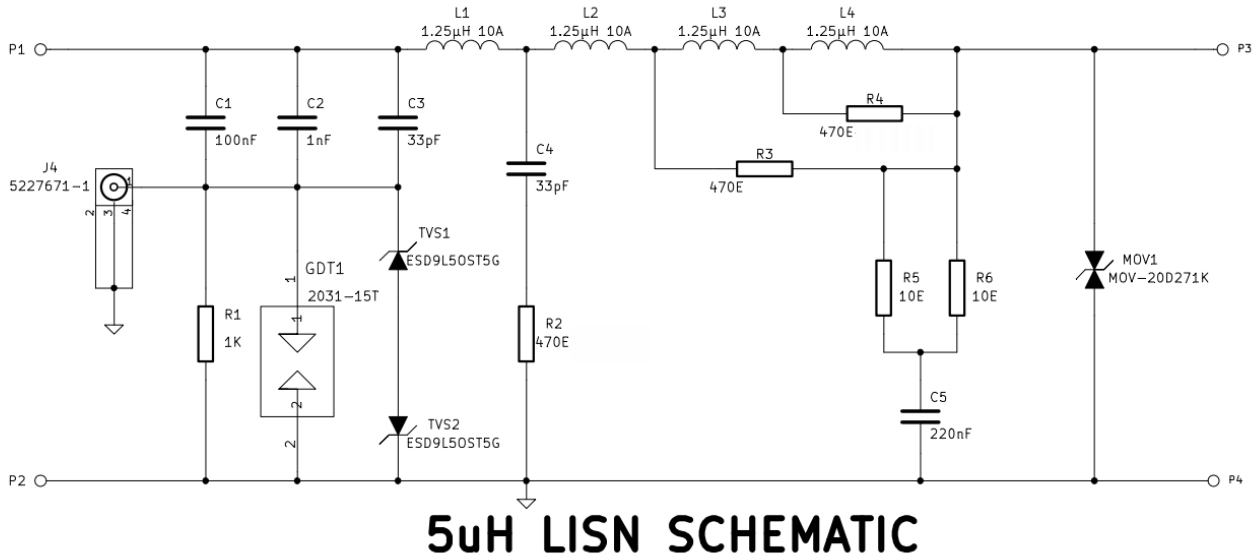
P1
L1
1.25µH 10A
L2
1.25µH 10A
L3
1.25µH 10A
L4
1.25µH 10A
P3
C1
100nF
C2
1nF
C3
33pF
R4
470E
C4
33pF
R3
470E
J4
5227671-1
2 3 4
1
TVS1
ESD9L5OST5G
GDT1
1
2031-15T
1
2
2
R1
1K
R2
470E
R5
10E
R6
10E
MOV1
MOV-20D271K
C5
220nF
TVS2
ESD9L5OST5G
P2
P4

5uH LISN SCHEMATIC